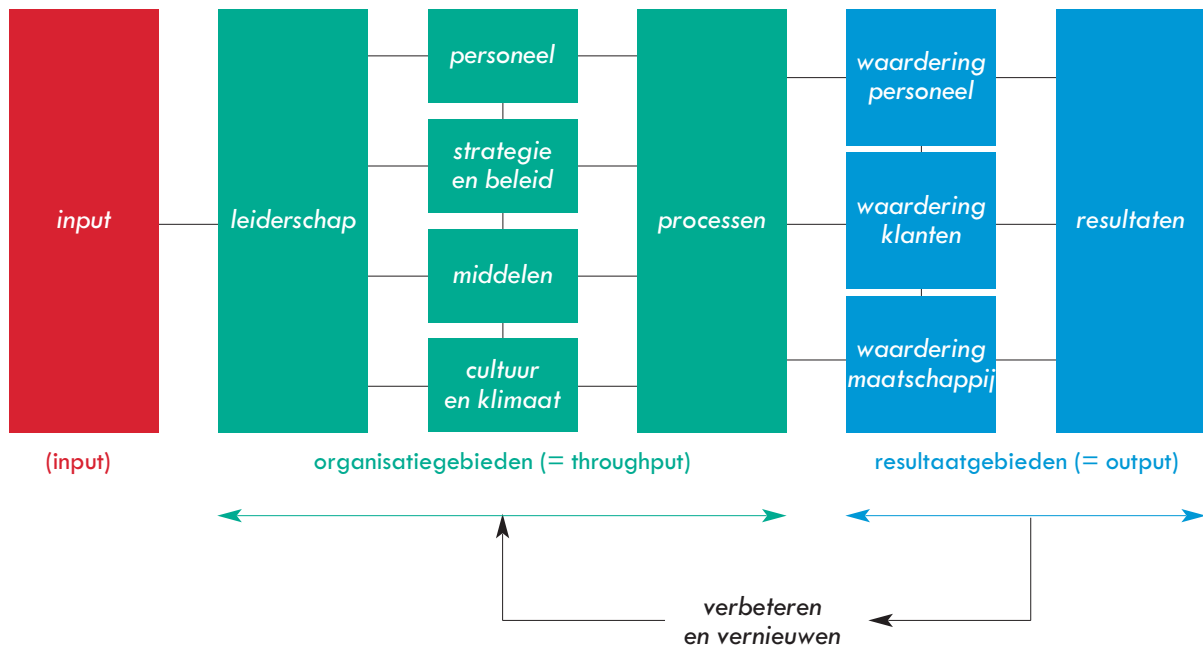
input

leiderschap

personeel

strategie en beleid

middelen

cultuur en klimaat

processen

waardering personeel

waardering klanten

waardering maatschappij

resultaten

(input)

organisatiegebieden (= throughput)

resultaatgebieden (= output)

verbeteren en vernieuwen